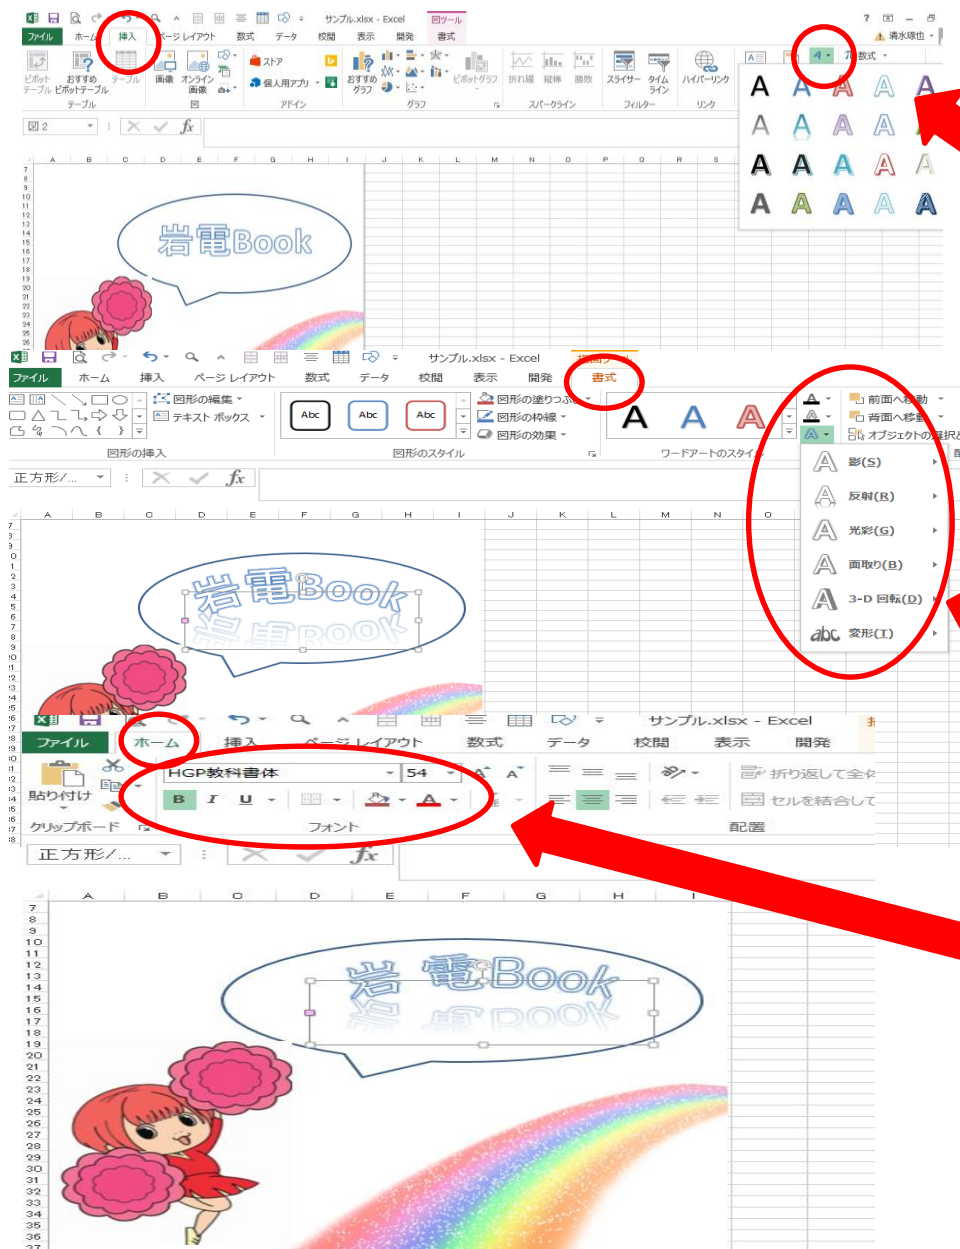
サンプル.xlsx - Excel
図ツール
ファイル ホーム 挿入 ページ レイアウト 数式 データ 校閲 表示 開発 書式
清水琢也
ピボットテーブル おすすめピボットテーブル テーブル
テーブル
画像 オンライン画像
図
ストア
個人用アプリ
アドイン
おすすめグラフ
グラフ
ピボットグラフ
折れ線 縦棒 勝敗
スパークライン
スライサー タイムライン
フィルター
ハイパーリンク
リンク
数式
図 2
$fx$
岩電Book

サンプル.xlsx - Excel
ファイル ホーム 挿入 ページ レイアウト 数式 データ 校閲 表示 開発 書式
図形の編集
テキスト ボックス
図形の挿入
Abc Abc Abc
図形の塗りつぶし
図形の枠線
図形の効果
図形のスタイル
ワードアートのスタイル
前面へ移動
背面へ移動
オブジェクトの選択と
正方形/...
$fx$
影(S)
反射(R)
光彩(G)
面取り(B)
3-D 回転(D)
変形(T)
岩電Book

サンプル.xlsx - Excel
ファイル ホーム 挿入 ページ レイアウト 数式 データ 校閲 表示 開発
貼り付け
クリップボード
HGP教科書体
54
B I U
フォント
折り返して全体
セルを結合して
配置
正方形/...
$fx$
岩電Book